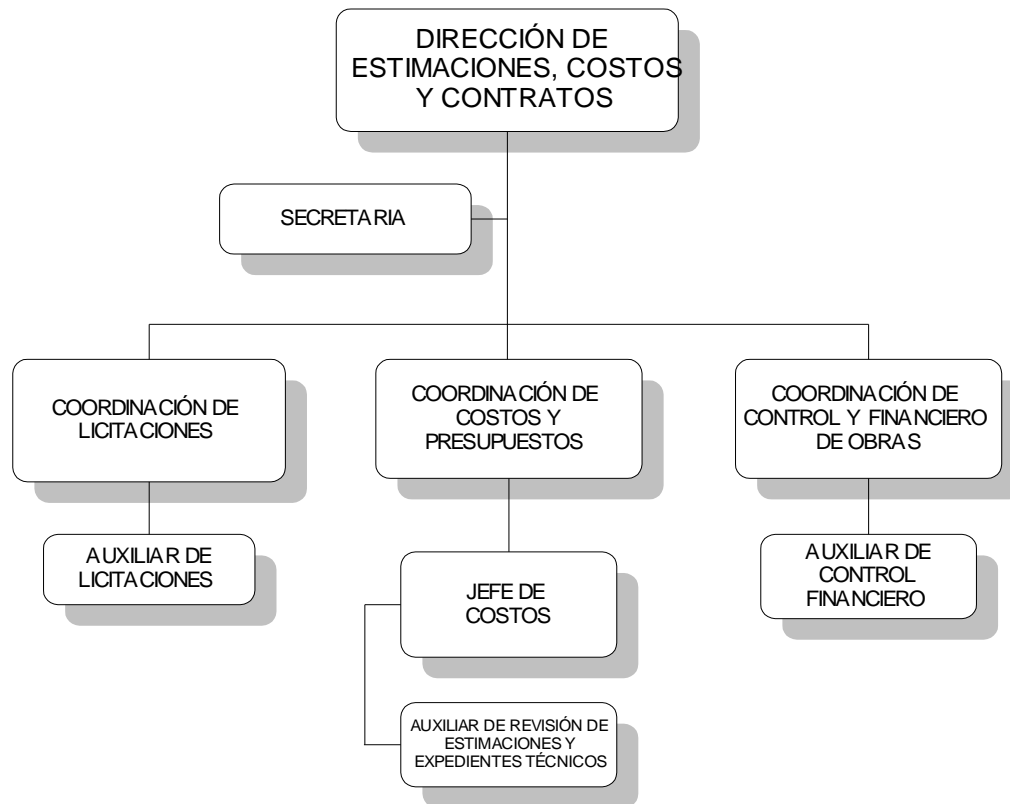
DIRECCIÓN DE ESTIMACIONES, COSTOS Y CONTRATOS

SECRETARIA

COORDINACIÓN DE LICITACIONES

COORDINACIÓN DE COSTOS Y PRESUPUESTOS

COORDINACIÓN DE CONTROL Y FINANCIERO DE OBRAS

AUXILIAR DE LICITACIONES

JEFE DE COSTOS

AUXILIAR DE CONTROL FINANCIERO

AUXILIAR DE REVISIÓN DE ESTIMACIONES Y EXPEDIENTES TÉCNICOS